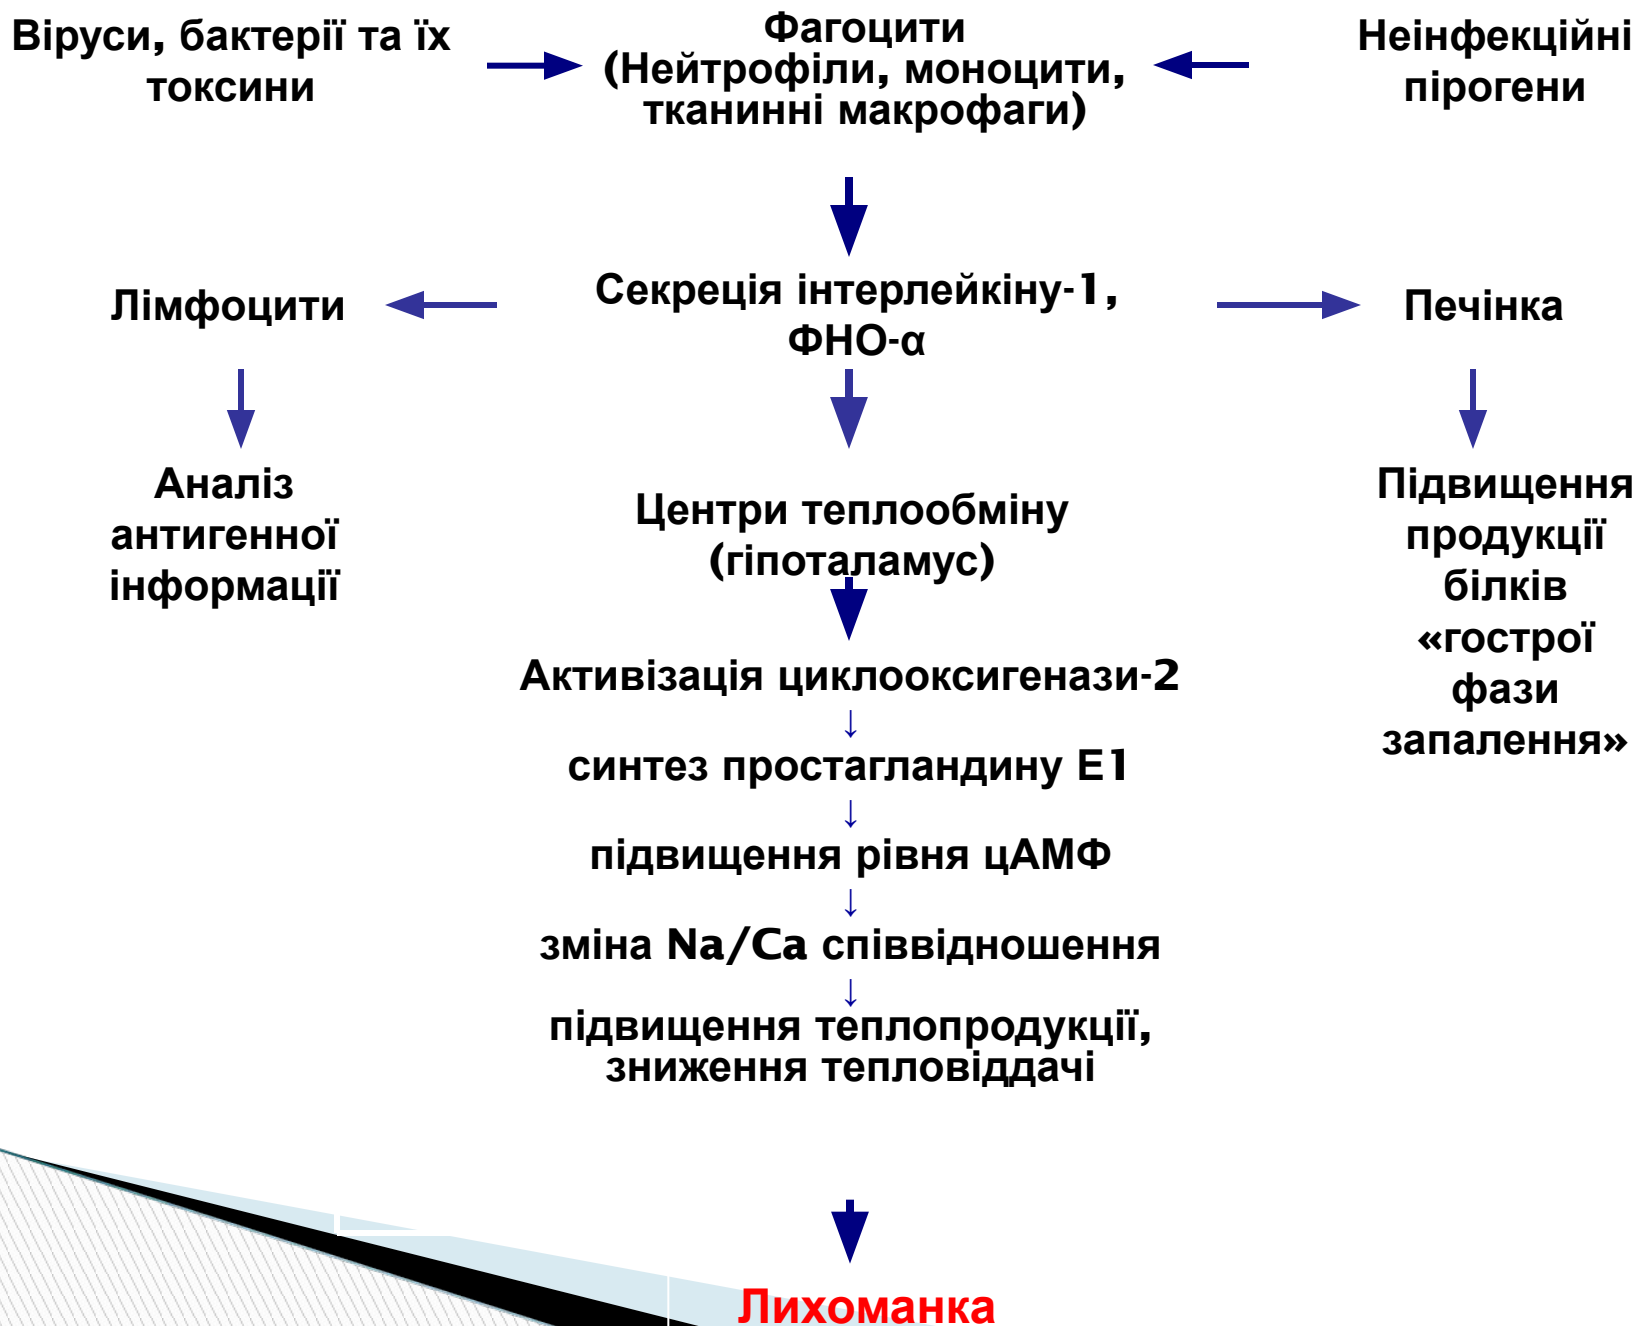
Віруси, бактерії та їх токсини

Фагоцити (Нейтрофіли, моноцити, тканинні макрофаги)

Неінфекційні пірогени

Лімфоцити

Секреція інтерлейкіну-1, ФНО-α

Печінка

Аналіз антигенної інформації

Центри теплообміну (гіпоталамус)

Підвищення продукції білків «гострої фази запалення»

Активізація циклооксигенази-2
↓
синтез простагландину Е1
↓
підвищення рівня цАМФ
↓
зміна Na/Ca співвідношення
↓
підвищення теплопродукції, зниження тепловіддачі

Лихоманка